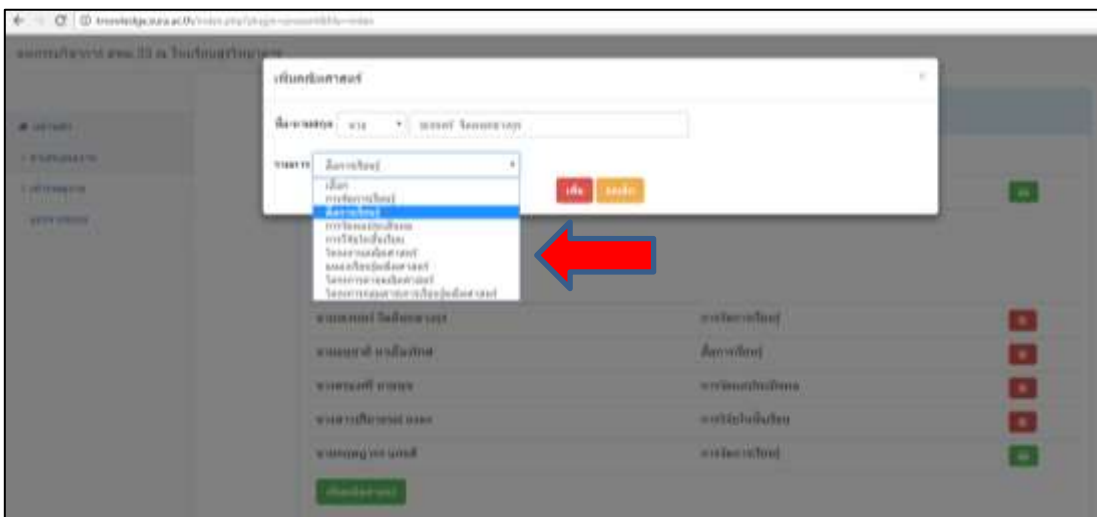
knowledge.sura.ac.th/index.php

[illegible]

เพิ่มคลังเดสตร์

ชื่อ-นามสกุล นาย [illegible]

รายการ สื่อการเรียนรู้

เลือก
การจัดการเรียนรู้
สื่อการเรียนรู้
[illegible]
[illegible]
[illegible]
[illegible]
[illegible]
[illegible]

เพิ่ม ยกเลิก

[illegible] การจัดการเรียนรู้
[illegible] สื่อการเรียนรู้
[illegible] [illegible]
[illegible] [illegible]
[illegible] การจัดการเรียนรู้

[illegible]